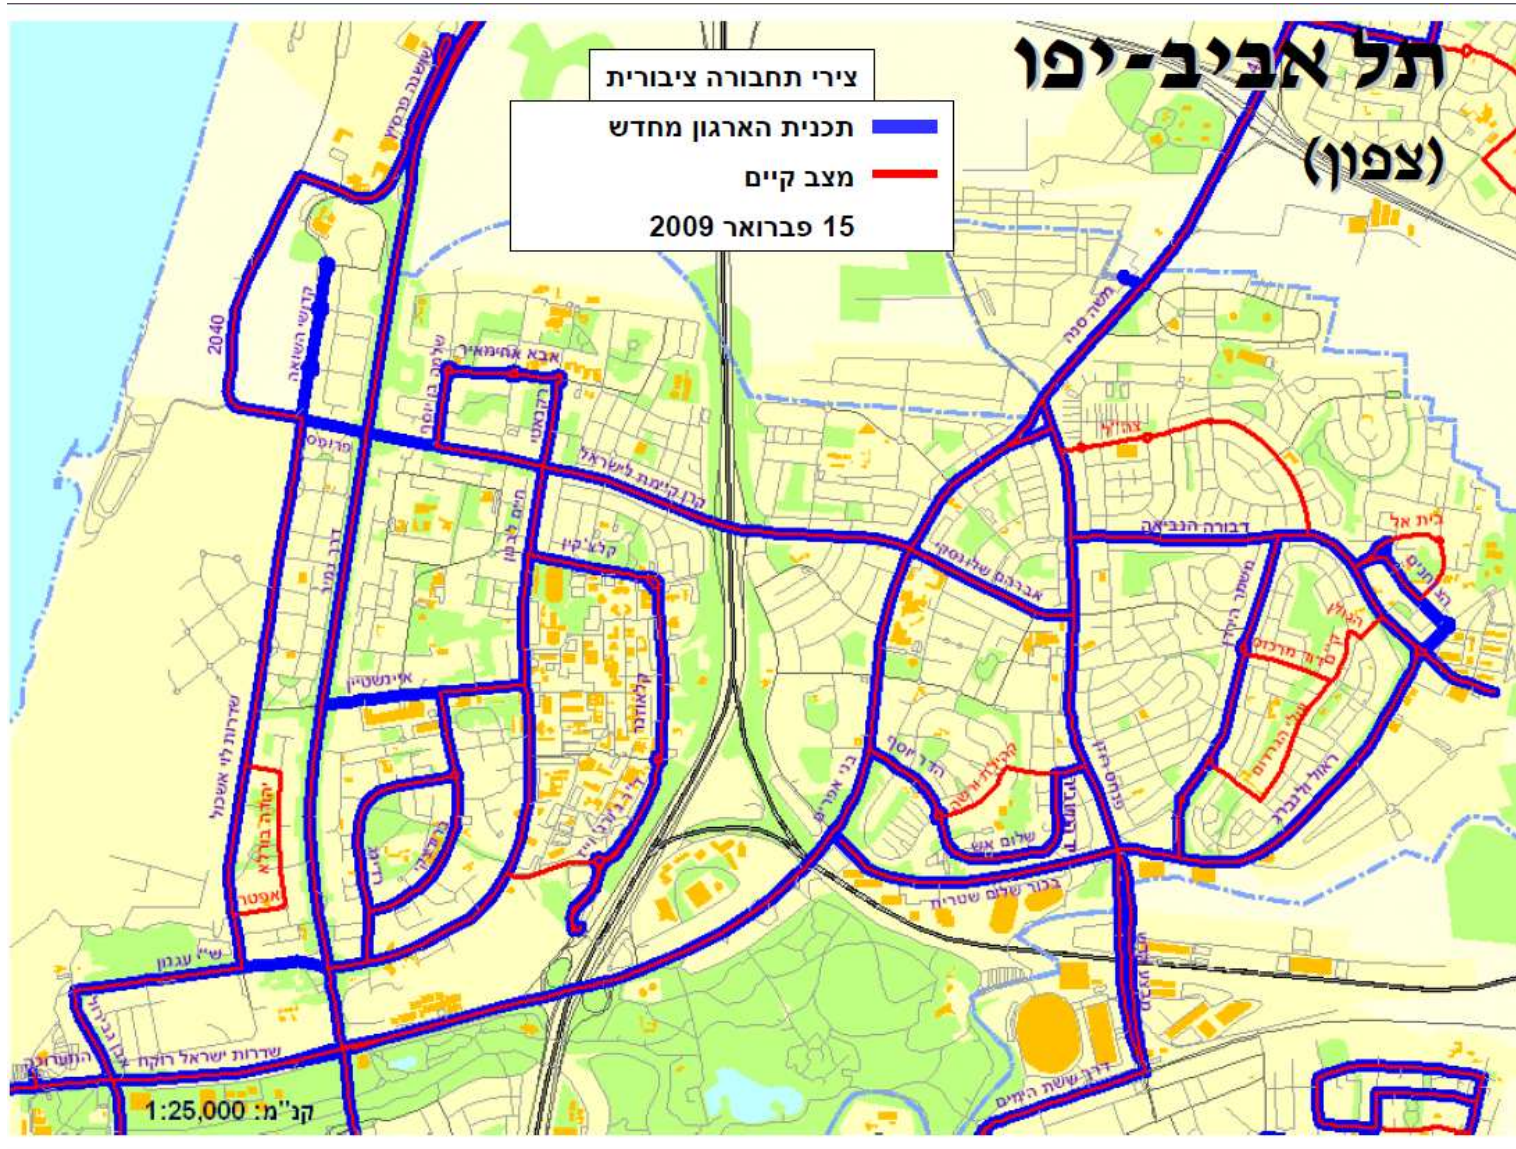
תל אביב-יפו
(צפון)

צירי תחבורה ציבורית
תכנית הארגון מחדש
מצב קיים
15 פברואר 2009

שושנה פרסיץ
2040
קדושי השואה
אבא אחימאיר
שלום בן יוסף
הנביאים
פרוסט
קרן קיימת לישראל
חיים לבנון
קלצ'קין
דרך נמיר
קלאוזנר
איינשטיין
שדרות לוי אשכול
יהודה בורלא
אפטר
ברודצקי
ש"י עגנון
שדרות ישראל רוקח
קנ"מ: 1:25,000
משה סנה
דבורה הנביאה
אברהם שלונסקי
בית אל
הצנחנים
האלוף
מרכוס
משמר הירדן
פנחס רוזן
ראול ולנברג
בני אפרים
הדר יוסף
שלום אש
בכור שלום שטרית
דרך ששת הימים